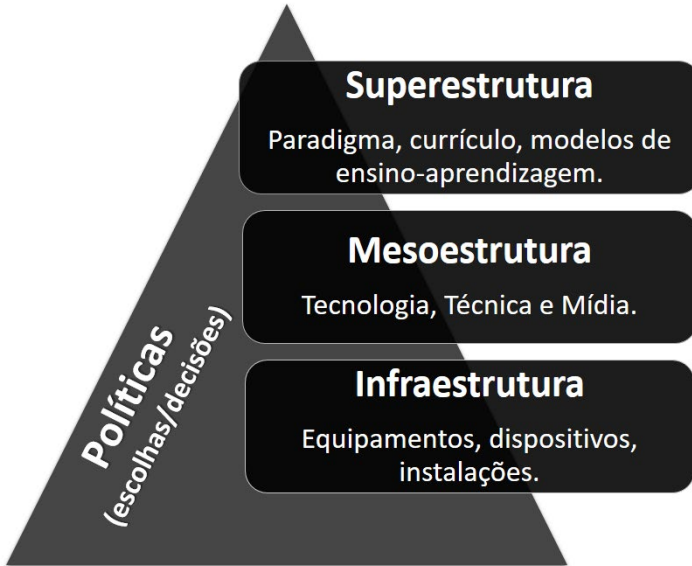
Superestrutura

Paradigma, currículo, modelos de ensino-aprendizagem.

Mesoestrutura

Tecnologia, Técnica e Mídia.

Infraestrutura

Equipamentos, dispositivos, instalações.

Políticas
(escolhas/decisões)